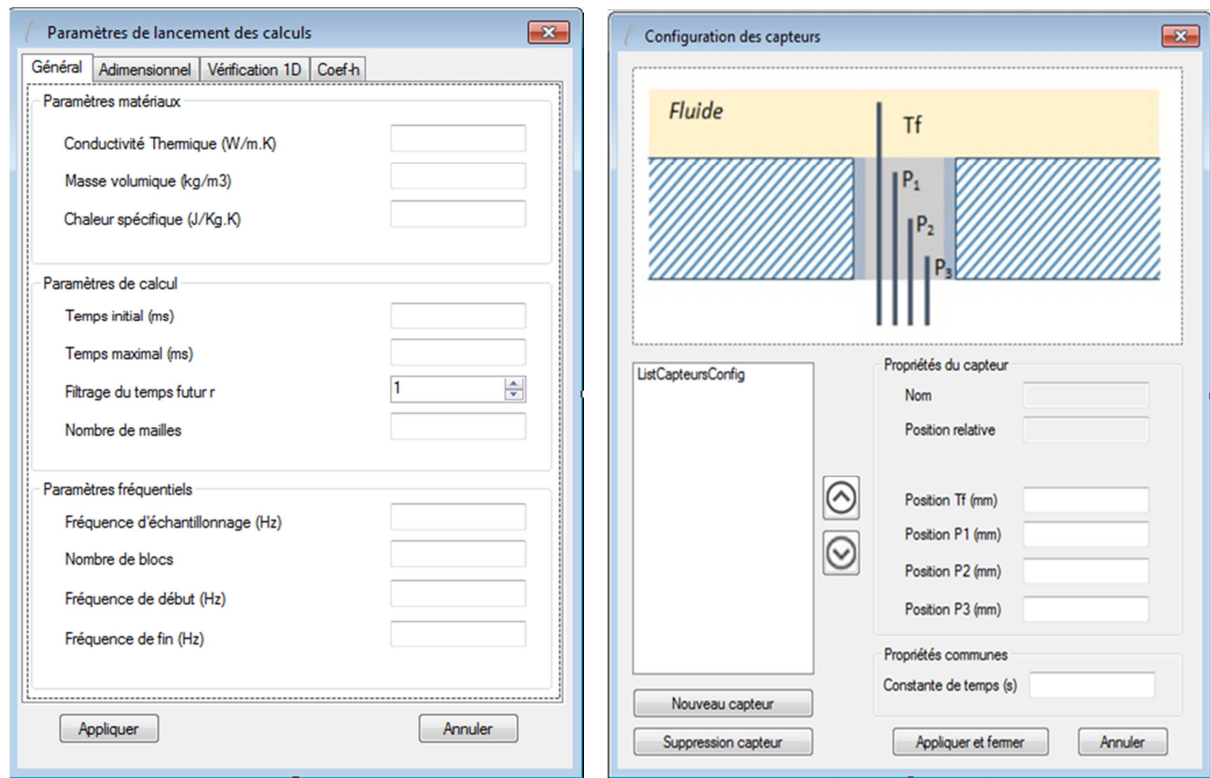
Paramètres de lancement des calculs

Général | Adimensionnel | Vérification 1D | Coef-h

Paramètres matériaux

Conductivité Thermique (W/m.K)

Masse volumique (kg/m3)

Chaleur spécifique (J/Kg.K)

Paramètres de calcul

Temps initial (ms)

Temps maximal (ms)

Filtrage du temps futur r 1

Nombre de mailles

Paramètres fréquentiels

Fréquence d'échantillonnage (Hz)

Nombre de blocs

Fréquence de début (Hz)

Fréquence de fin (Hz)

Appliquer Annuler

Configuration des capteurs

Fluide

Tf

$P_1$

$P_2$

$P_3$

ListCapteursConfig

Propriétés du capteur

Nom

Position relative

Position Tf (mm)

Position P1 (mm)

Position P2 (mm)

Position P3 (mm)

Propriétés communes

Constante de temps (s)

Nouveau capteur

Suppression capteur

Appliquer et fermer Annuler